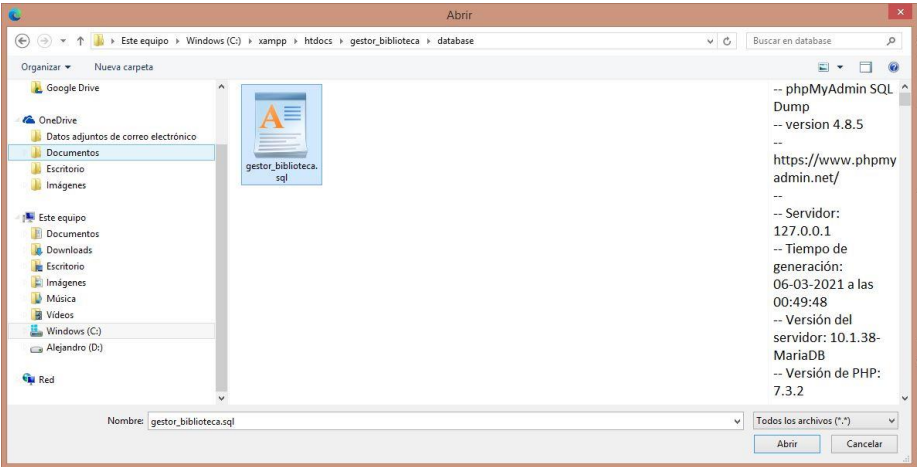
Abrir

Este equipo › Windows (C:) › xampp › htdocs › gestor_biblioteca › database

Buscar en database

Organizar ▾ Nueva carpeta

Google Drive

OneDrive
Datos adjuntos de correo electrónico
Documentos
Escritorio
Imágenes

Este equipo
Documentos
Downloads
Escritorio
Imágenes
Música
Vídeos
Windows (C:)
Alejandro (D:)

Red

gestor_biblioteca.sql

-- phpMyAdmin SQL Dump
-- version 4.8.5
--
https://www.phpmyadmin.net/
--
-- Servidor: 127.0.0.1
-- Tiempo de generación: 06-03-2021 a las 00:49:48
-- Versión del servidor: 10.1.38-MariaDB
-- Versión de PHP: 7.3.2

Nombre: gestor_biblioteca.sql

Todos los archivos (*.*)

Abrir Cancelar